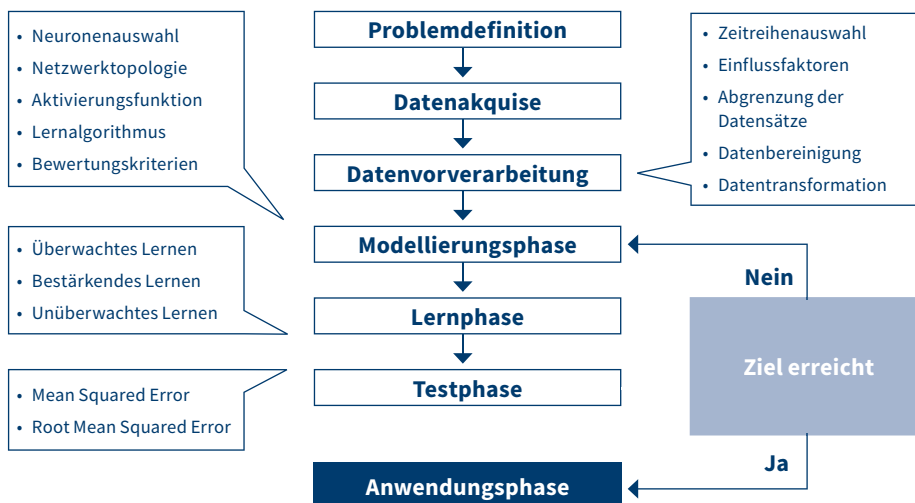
- Neuronenauswahl
- Netzwerktopologie
- Aktivierungsfunktion
- Lernalgorithmus
- Bewertungskriterien

Problemdefinition

Datenakquise

Datenvorverarbeitung

- Zeitreihenauswahl
- Einflussfaktoren
- Abgrenzung der Datensätze
- Datenbereinigung
- Datentransformation

- Überwachtes Lernen
- Bestärkendes Lernen
- Unüberwachtes Lernen

Modellierungsphase

Lernphase

Testphase

- Mean Squared Error
- Root Mean Squared Error

Nein

Ziel erreicht

Ja

Anwendungsphase